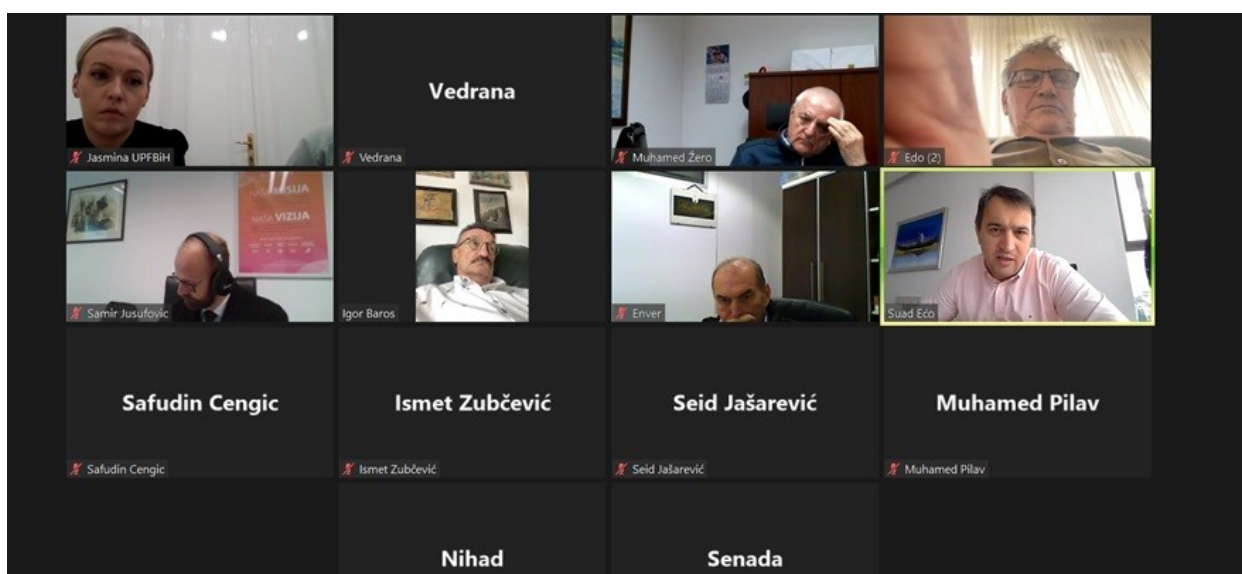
Jasmina UPFBiH

Vedrana

Vedrana

Muhamed Žero

Edo (2)

NAŠA VIZIJA

Samir Jusufović

Igor Baros

Enver

Suad Eco

Safudin Cengic

Safudin Cengic

Ismet Zubčević

Ismet Zubčević

Seid Jašarević

Seid Jašarević

Muhamed Pilav

Muhamed Pilav

Nihad

Senada